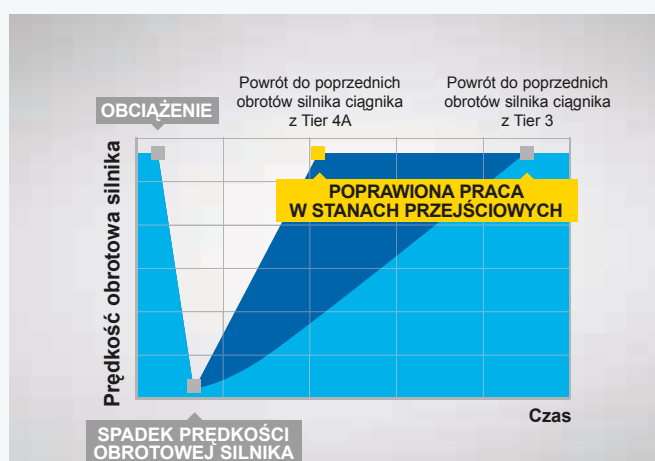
Powrót do poprzednich obrotów silnika ciągnika z Tier 4A

Powrót do poprzednich obrotów silnika ciągnika z Tier 3

OBCIĄŻENIE

Prędkość obrotowa silnika

POPRAWIONA PRACA W STANACH PRZEJŚCIOWYCH

Czas

SPADEK PRĘDKOŚCI OBROTOWEJ SILNIKA